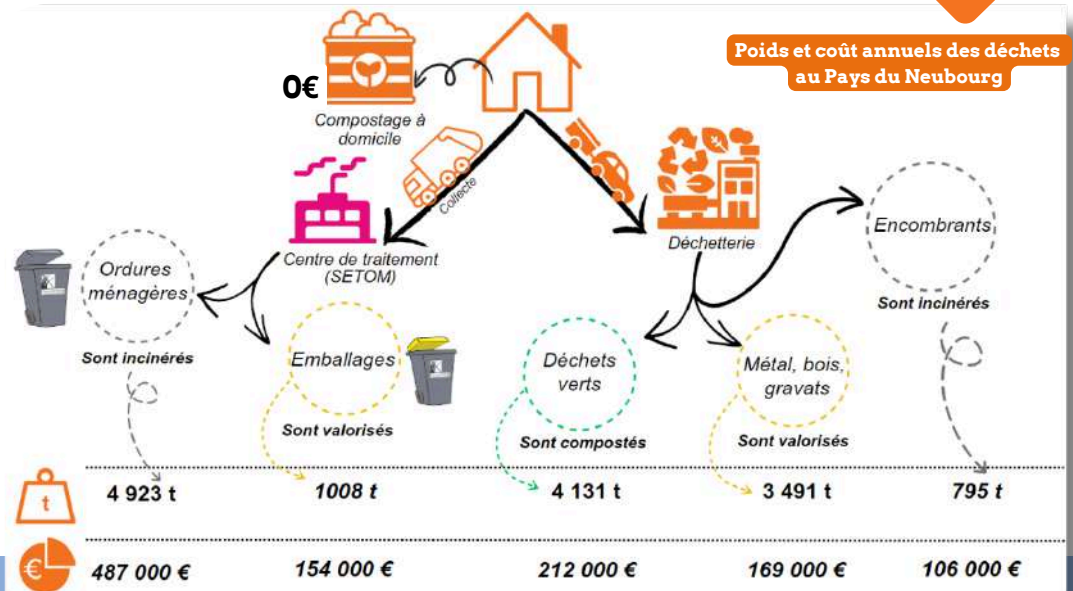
Poids et coût annuels des déchets au Pays du Neubourg

0€

Compostage à domicile

Collecte

Centre de traitement (SETOM)

Déchetterie

Encombrants

Sont incinérés

Ordures ménagères

Sont incinérés

Emballages

Sont valorisés

Déchets verts

Sont compostés

Métal, bois, gravats

Sont valorisés

t

4 923 t

1008 t

4 131 t

3 491 t

795 t

€

487 000 €

154 000 €

212 000 €

169 000 €

106 000 €